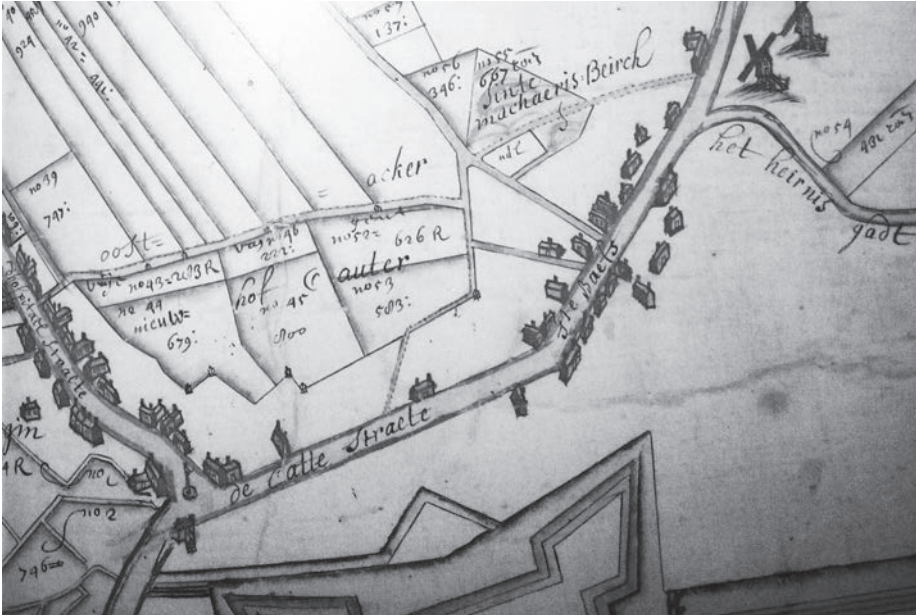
924
990
no 42
no 7
137:
no 56
346:
no 55
687 R
Sinte machaeris Beirch
no 54
481 R
het heirwis gadt
acker
no 49
747:
oost
no 48
no 52
626 R
no 53
503:
hof Cauter
no 45
500
no 44
679:
de Catte straete
no 2
no 2
796